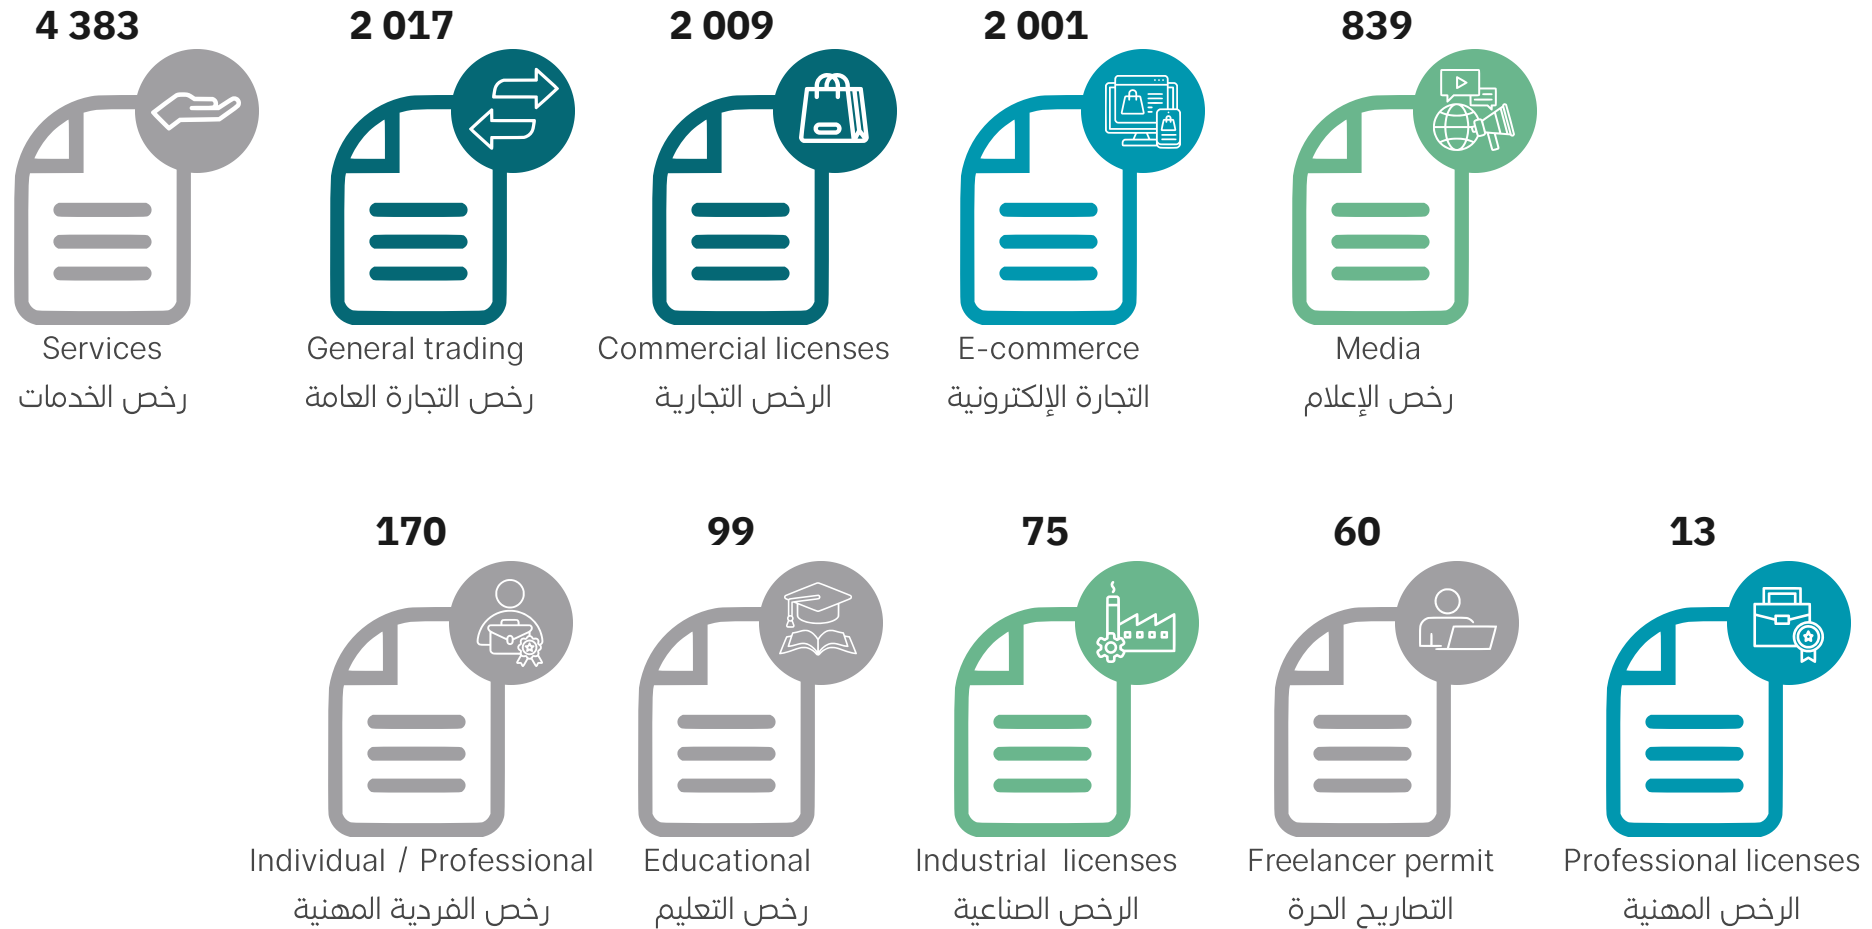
4 383
Services
رخص الخدمات

2 017
General trading
رخص التجارة العامة

2 009
Commercial licenses
الرخص التجارية

2 001
E-commerce
التجارة الإلكترونية

839
Media
رخص الإعلام

170
Individual / Professional
رخص الفردية المهنية

99
Educational
رخص التعليم

75
Industrial licenses
الرخص الصناعية

60
Freelancer permit
التصاريح الحرة

13
Professional licenses
الرخص المهنية